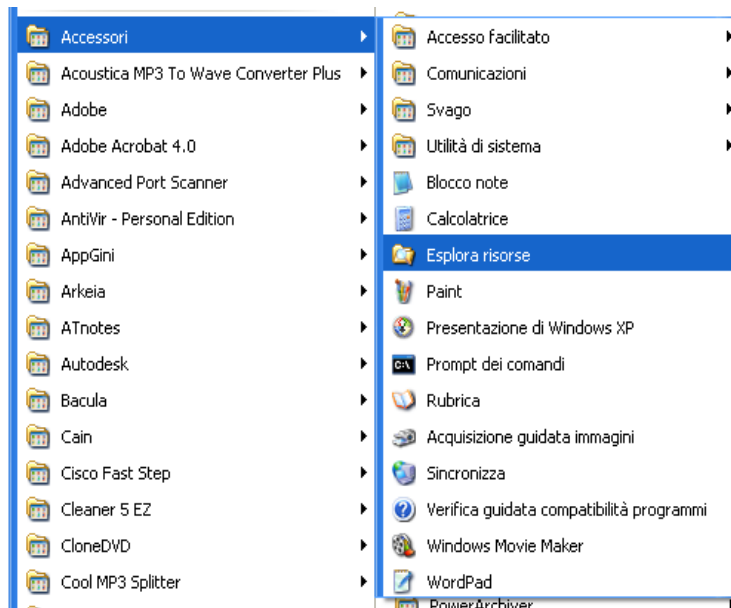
Accessori
Acoustica MP3 To Wave Converter Plus
Adobe
Adobe Acrobat 4.0
Advanced Port Scanner
AntiVir - Personal Edition
AppGini
Arkeia
ATnotes
Autodesk
Bacula
Cain
Cisco Fast Step
Cleaner 5 EZ
CloneDVD
Cool MP3 Splitter

Accesso facilitato
Comunicazioni
Svago
Utilità di sistema
Blocco note
Calcolatrice
Esplora risorse
Paint
Presentazione di Windows XP
Prompt dei comandi
Rubrica
Acquisizione guidata immagini
Sincronizza
Verifica guidata compatibilità programmi
Windows Movie Maker
WordPad
PowerArchiver